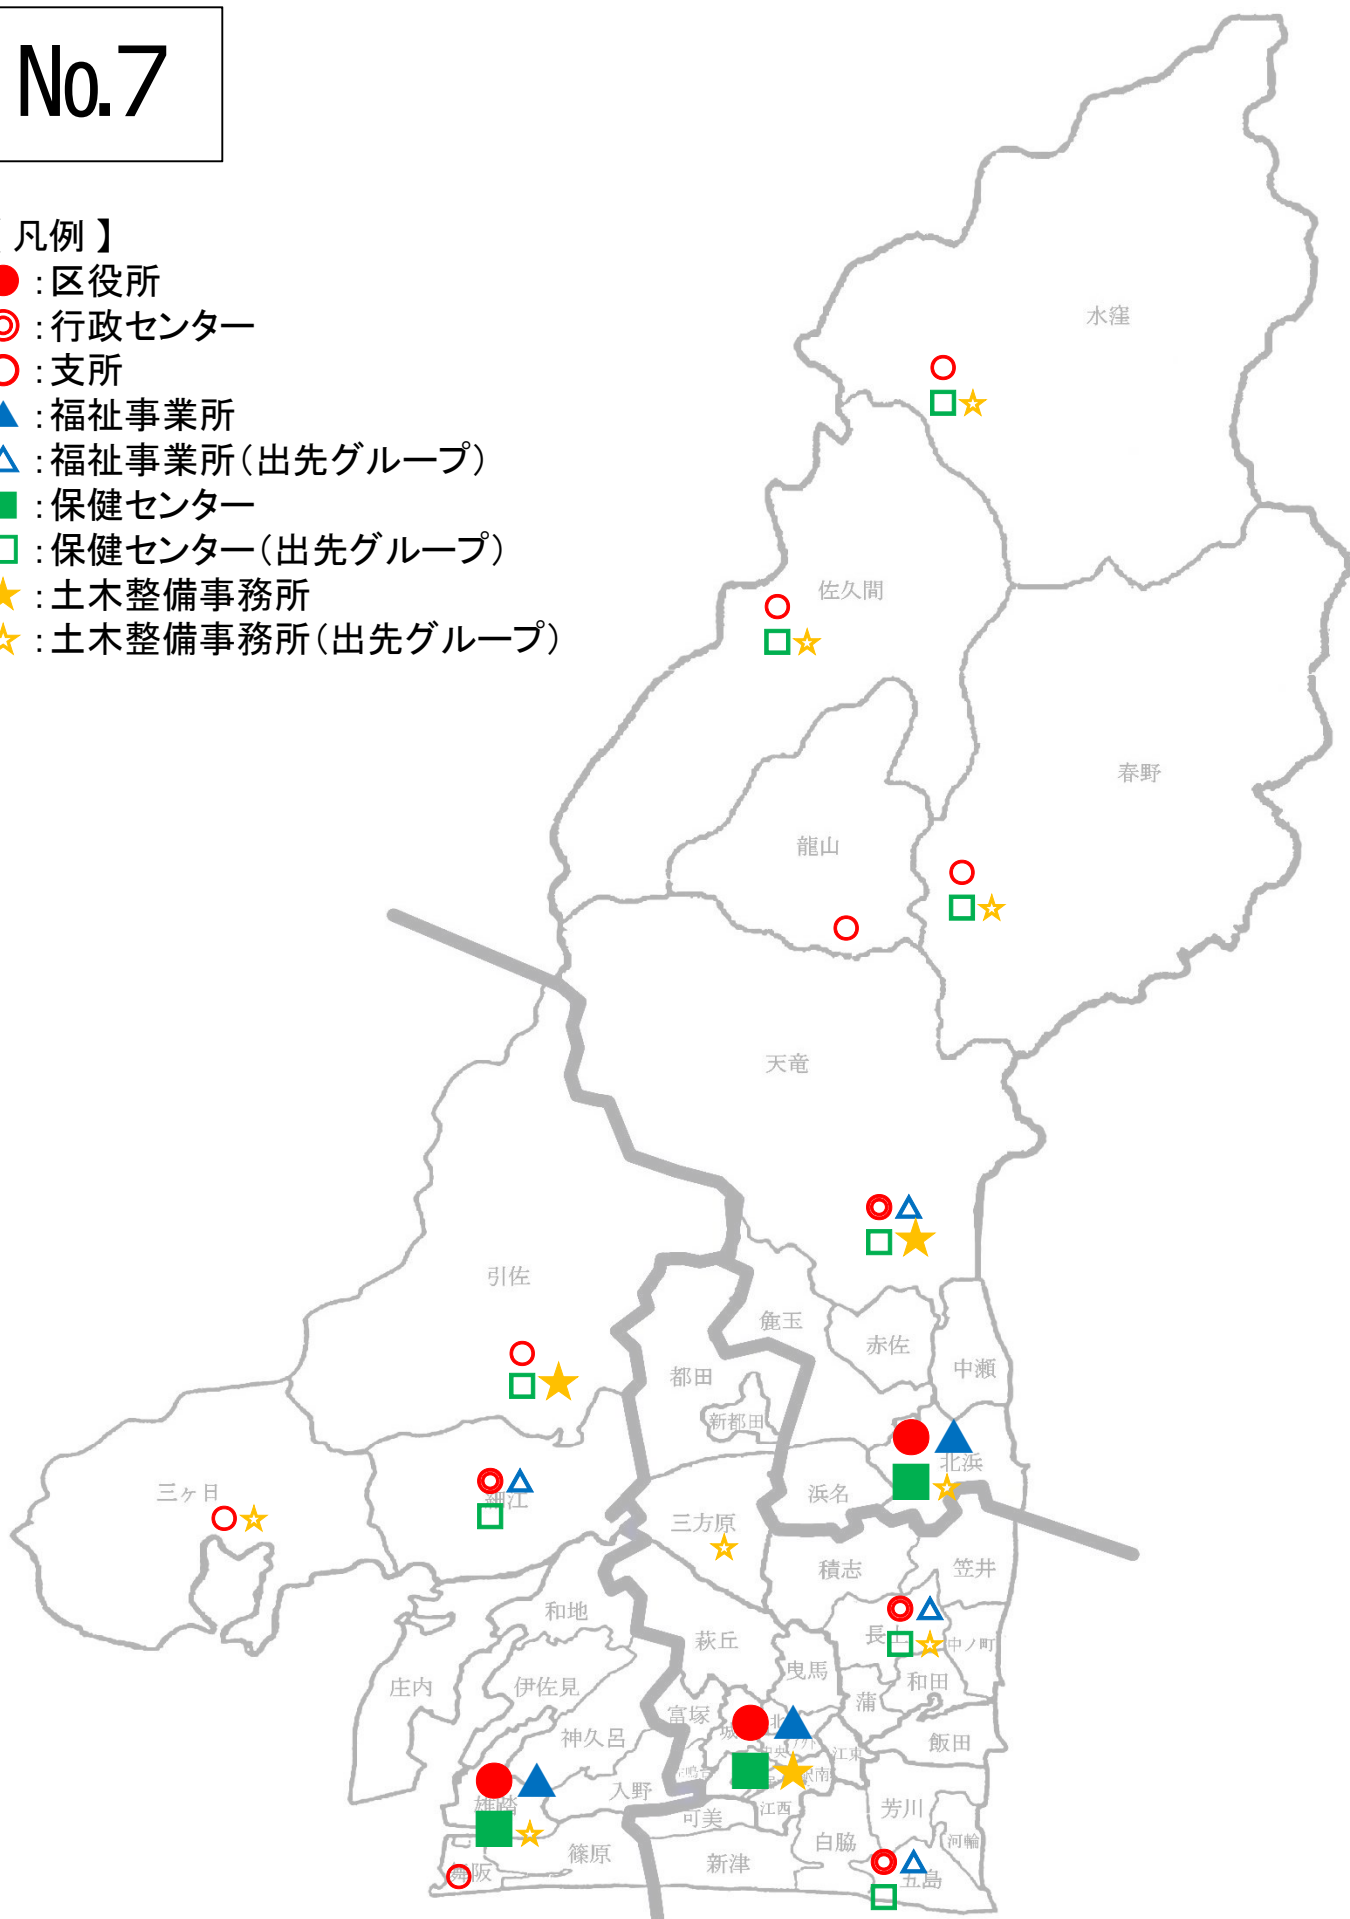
No.7

凡例】
:区役所
:行政センター
:支所
:福祉事業所
:福祉事業所(出先グループ)
:保健センター
:保健センター(出先グループ)
:土木整備事務所
:土木整備事務所(出先グループ)

水窪
佐久間
春野
龍山
天竜
引佐
麁玉
赤佐
中瀬
都田
新都田
北浜
浜名
三ヶ日
細江
三方原
積志
笠井
和地
萩丘
長
中ノ町
曳馬
和田
庄内
伊佐見
蒲
神久呂
富塚
城
飯田
雄踏
入野
江東
江西
可美
芳川
篠原
新津
白脇
河輪
舞阪
五島